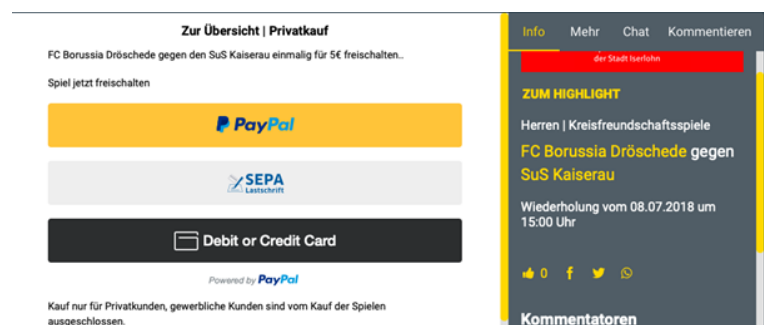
Zur Übersicht | Privatkauf

FC Borussia Dröschede gegen den SuS Kaiserau einmalig für 5€ freischalten..

Spiel jetzt freischalten

PayPal

SEPA Lastschrift

Debit or Credit Card

Powered by PayPal

Kauf nur für Privatkunden, gewerbliche Kunden sind vom Kauf der Spielen ausgeschlossen.

Info Mehr Chat Kommentieren

der Stadt Iserlohn

ZUM HIGHLIGHT

Herren | Kreisfreundschaftsspiele

FC Borussia Dröschede gegen SuS Kaiserau

Wiederholung vom 08.07.2018 um 15:00 Uhr

0

Kommentatoren